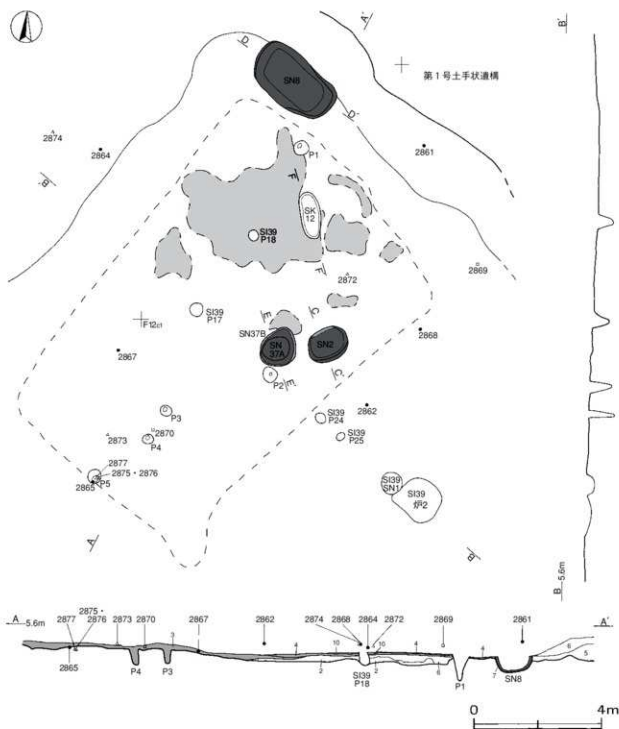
A'
B'
第1号土手状遺構
D
D'
SN8
2874
2864
P1
2861
B
F
SK 12
SI39 P18
F'
2872
2869
SI39 P17
F12c1
E
C
SN37B
SN 37A
SN2
2868
2867
P2
E'
C'
P3
2862
2873
2870
P4
SI39 P24
SI39 P25
2877
2875・2876
2865
P5
SI39 SN1
SI39 炉2
A
B
B 5.6m
A 5.6m
2877
2875・2876
2873
2870
2867
2862
2874
2868
2864
2872
2869
2861
A'
2865
P4
P3
SI39 P18
P1
SN8
0
4m